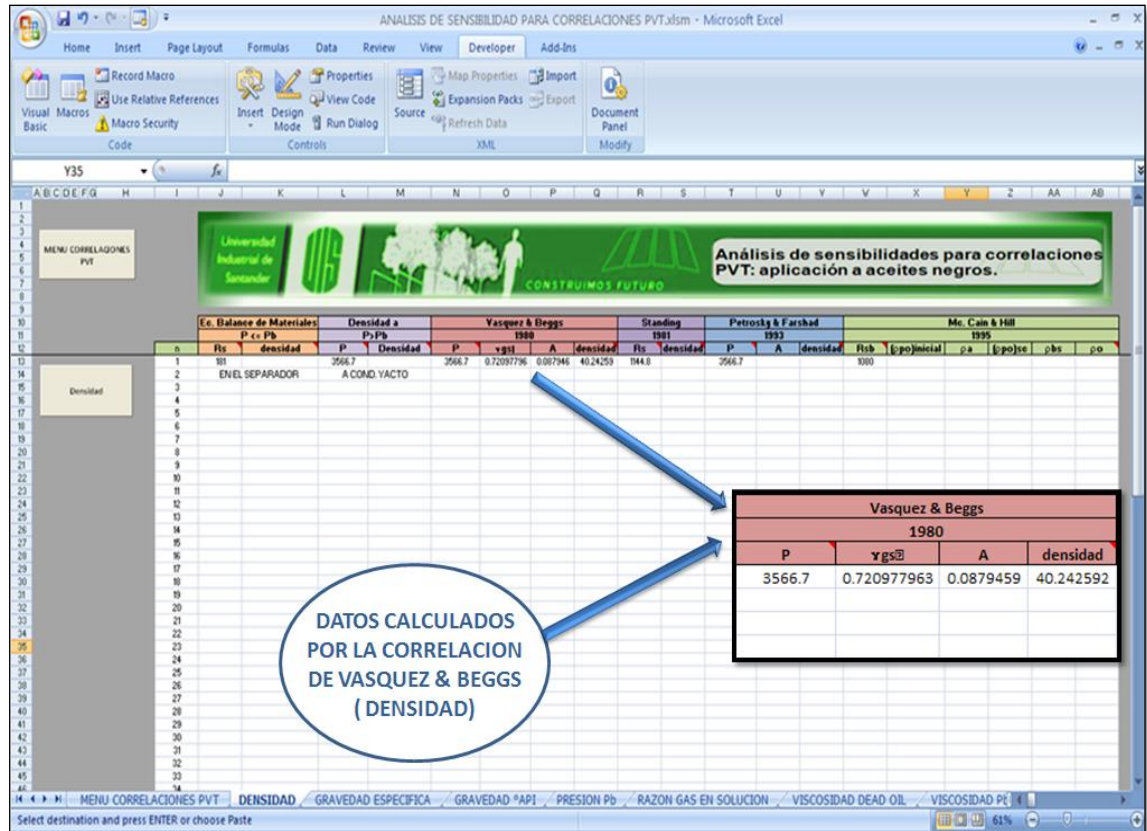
ANALISIS DE SENSIBILIDAD PARA CORRELACIONES PVT.xlsm - Microsoft Excel

Home Insert Page Layout Formulas Data Review View Developer Add-Ins

Visual Basic Macros Record Macro Use Relative References Macro Security Code
Insert Design Mode Properties View Code Run Dialog Controls
Source Map Properties Import Expansion Packs Export Refresh Data XML
Document Panel Modify

Y35 $f_x$

MENU CORRELACIONES PVT

Densidad

Universidad Industrial de Santander
CONSTRUIMOS FUTURO
Análisis de sensibilidades para correlaciones PVT: aplicación a aceites negros.

| | Ec. Balance de Materiales | | Densidad a | | Vasquez & Beggs | | | | Standing | | Petrosky & Farshad | | | Mc. Cain & Hill | | | | | |
|---|---|---|---|---|---|---|---|---|---|---|---|---|---|---|---|---|---|---|---|
| | P <= Pb | | P>Pb | | 1980 | | | | 1981 | | 1993 | | | 1995 | | | | | |
| n | Rs | densidad | P | Densidad | P | ygs1 | A | densidad | Rs | densidad | P | A | densidad | Rsb | (ρpo)inicial | ρa | (ρpo)sc | ρbs | ρo |
| 1 | 181 | | 3566.7 | | 3566.7 | 0.72097796 | 0.087946 | 40.24259 | 1144.8 | | 3566.7 | | | 1080 | | | | | |
| 2 | EN EL SEPARADOR | | A COND. YACTO | | | | | | | | | | | | | | | | |

3 4 5 6 7 8 9 10 11 12 13 14 15 16 17 18 19 20 21 22 23 24 25 26 27 28 29 30 31 32 33 34

| Vasquez & Beggs | | | |
|---|---|---|---|
| 1980 | | | |
| P | ɣgs | A | densidad |
| 3566.7 | 0.720977963 | 0.0879459 | 40.242592 |

DATOS CALCULADOS POR LA CORRELACION DE VASQUEZ & BEGGS ( DENSIDAD)

MENU CORRELACIONES PVT | DENSIDAD | GRAVEDAD ESPECIFICA | GRAVEDAD °API | PRESION Pb | RAZON GAS EN SOLUCION | VISCOSIDAD DEAD OIL | VISCOSIDAD Pb

Select destination and press ENTER or choose Paste 61%